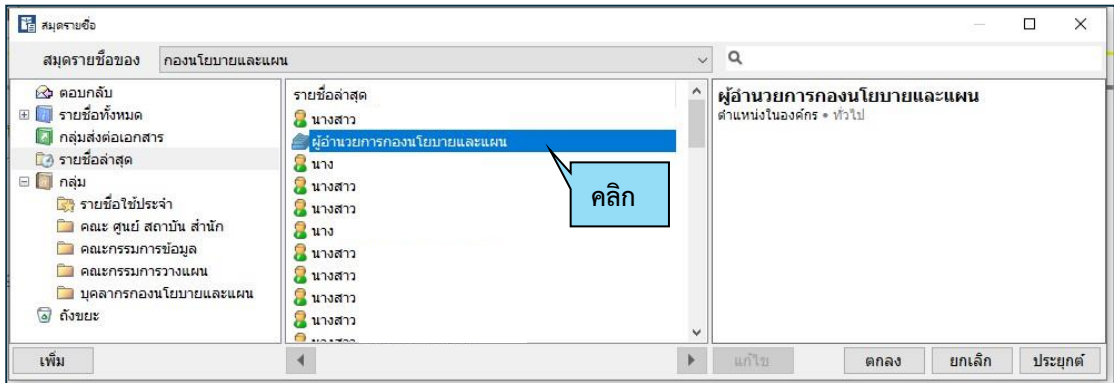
สมุดรายชื่อ

สมุดรายชื่อของ กองนโยบายและแผน

ตอบกลับ
รายชื่อทั้งหมด
กลุ่มส่งต่อเอกสาร
รายชื่อล่าสุด
กลุ่ม
รายชื่อใช้ประจำ
คณะ ศูนย์ สถาบัน สำนัก
คณะกรรมการข้อมูล
คณะกรรมการวางแผน
บุคลากรกองนโยบายและแผน
ถังขยะ

รายชื่อล่าสุด
นางสาว
ผู้อำนวยการกองนโยบายและแผน
นาง
นางสาว
นางสาว
นาง
นางสาว
นางสาว
นางสาว
นางสาว

คลิก

ผู้อำนวยการกองนโยบายและแผน
ตำแหน่งในองค์กร • ทั่วไป

เพิ่ม
แก้ไข
ตกลง
ยกเลิก
ประยุกต์